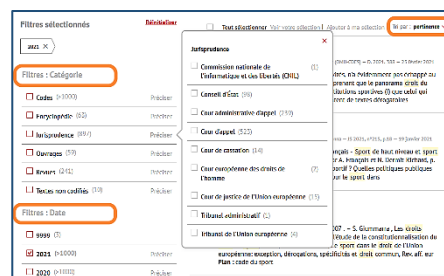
Filtres sélectionnés Réinitialiser

2021 ×

Filtres : Catégorie

Codes (>1000) Préciser

Encyclopédie (62) Préciser

Jurisprudence (897) Préciser

Ouvrages (59) Préciser

Revues (213) Préciser

Textes non codifiés (19) Préciser

Filtres : Date

9999 (3)

2021 (>1000)

2020 (>1000) Préciser

Tout sélectionner Voir vos sélections Ajouter à ma sélection Tri par : pertinence

Jurisprudence ×

Commission nationale de l'informatique et des libertés (CNIL) (1)

Conseil d'état (86)

Cour administrative d'appel (359)

Cour d'appel (282)

Cour de cassation (14)

Cour européenne des droits de l'homme (7)

Cour de justice de l'Union européenne (25)

Tribunal administratif (51)

Tribunal de l'Union européenne (5)

...